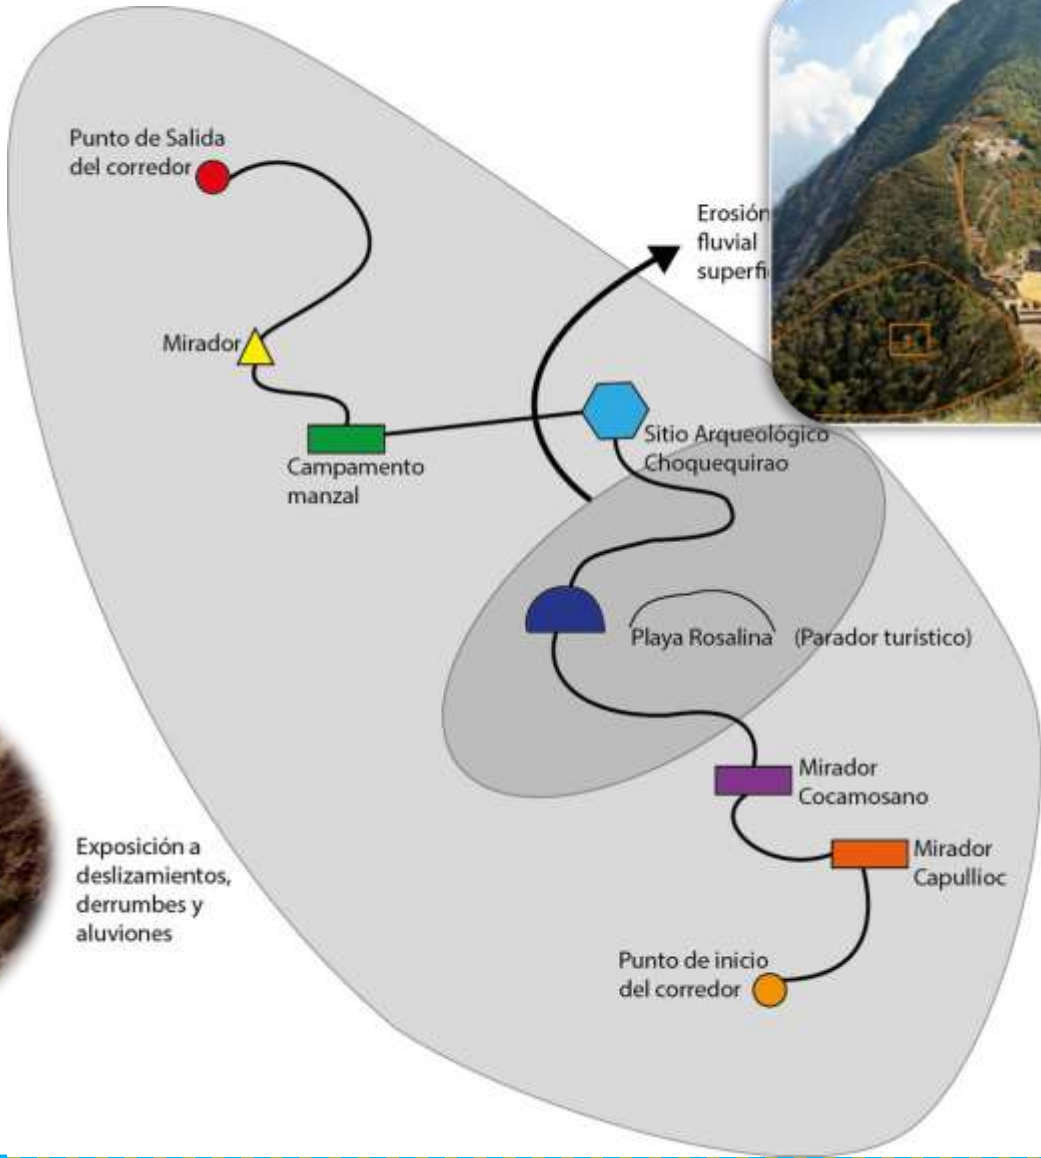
Punto de Salida del corredor

Mirador

Campamento manzal

Erosión fluvial superfi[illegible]

Sitio Arqueológico Choquequirao

Playa Rosalina (Parador turístico)

Mirador Cocamosano

Mirador Capullioc

Exposición a deslizamientos, derrumbes y aluviones

Punto de inicio del corredor